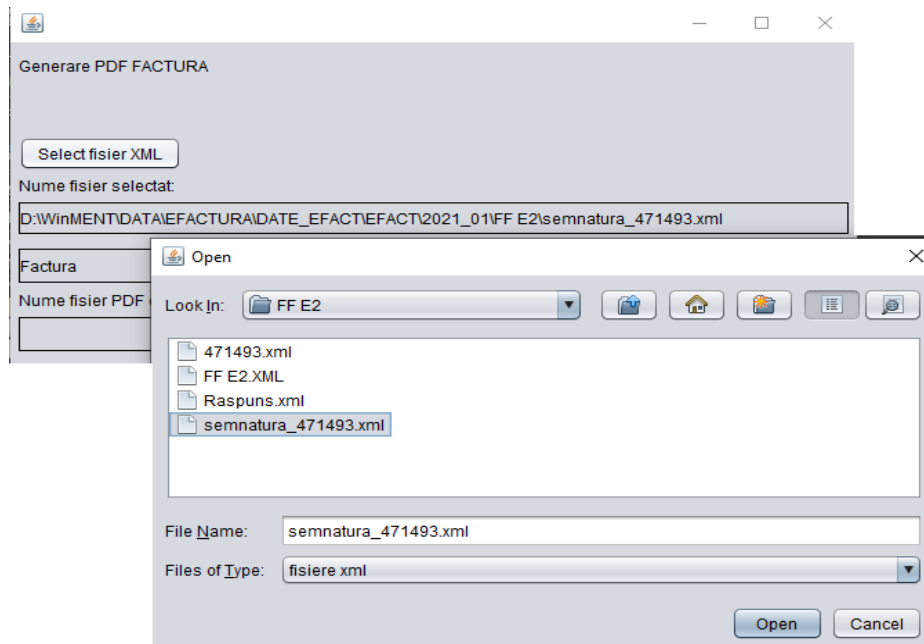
Generare PDF FACTURA

Select fisier XML

Nume fisier selectat:

D:\WinMENT\DATA\EFACTURA\DATE_EFACT\EFACT\2021_01\FF E2\semnatura_471493.xml

Factura

Nume fisier PDF

Open

Look In: FF E2

471493.xml
FF E2.XML
Raspuns.xml
semnatura_471493.xml

File Name: semnatura_471493.xml

Files of Type: fisiere xml

Open Cancel